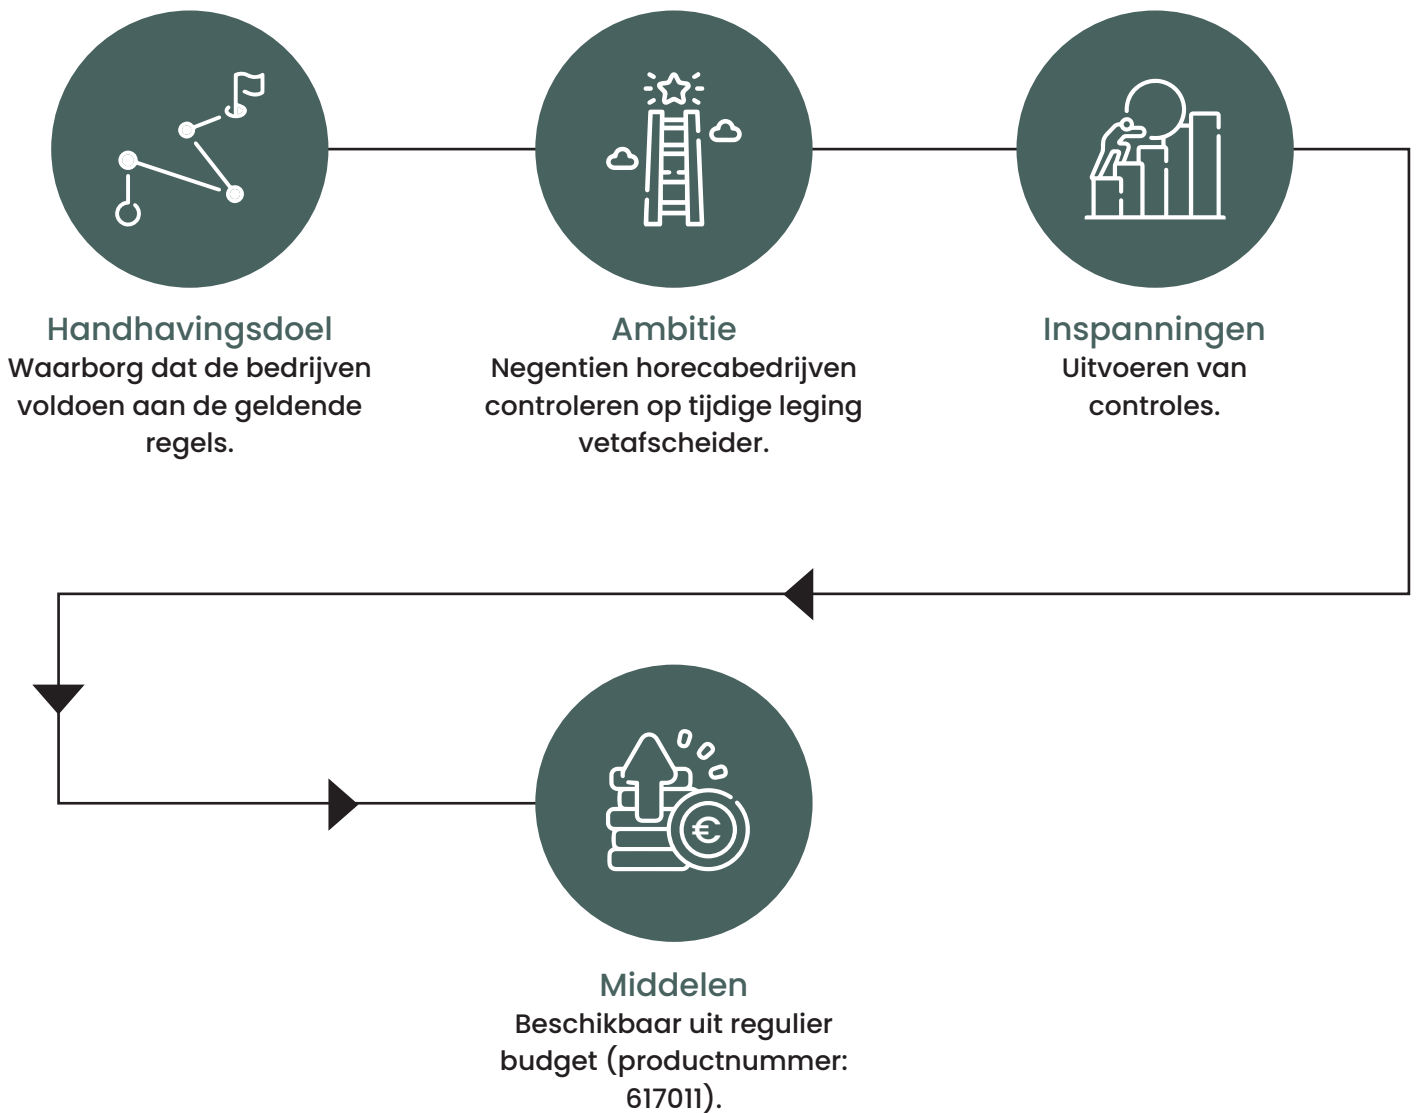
Handhavingsdoel
Waarborg dat de bedrijven voldoen aan de geldende regels.

Ambitie
Negentien horecabedrijven controleren op tijdige leging vetafscheider.

Inspanningen
Uitvoeren van controles.

Middelen
Beschikbaar uit regulier budget (productnummer: 617011).